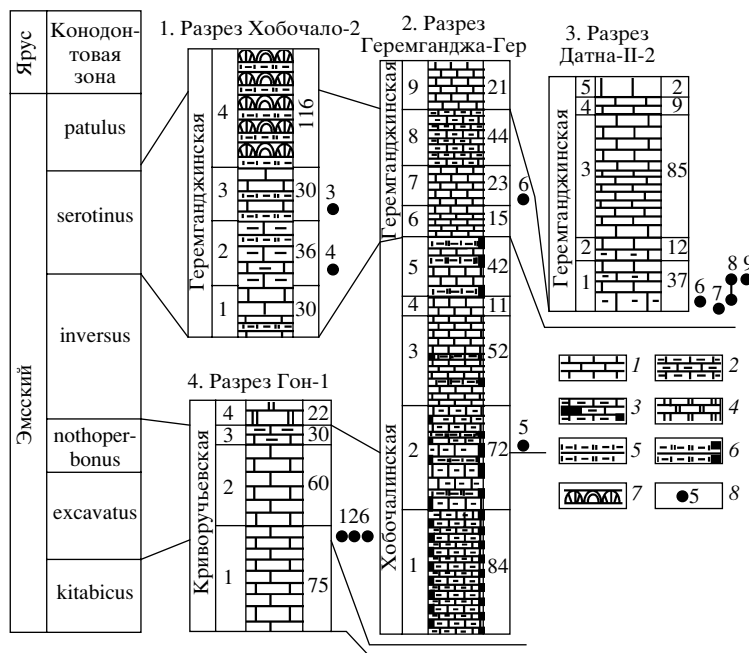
| Ярус | Конодонтовая зона |
|---|---|
| Эмсский | patulus |
| | serotinus |
| | inversus |
| | nothoperbonus |
| | excavatus |
| | kitabicus |

1. Разрез Хобочало-2

Геремганджинская

4 116
3 30 3
2 36 4
1 30

2. Разрез Геремганджа-Гер

Геремганджинская

9 21
8 44
7 23 6
6 15

Хобочалинская

5 42
4 11
3 52
2 72 5
1 84

3. Разрез Датна-II-2

Геремганджинская

5 2
4 9
3 85
2 12
1 37 6 7 8 9

4. Разрез Гон-1

Криворучьевская

4 22
3 30
2 60
1 75 126

*1* *2* *3* *4* *5* *6* *7* 5 *8*